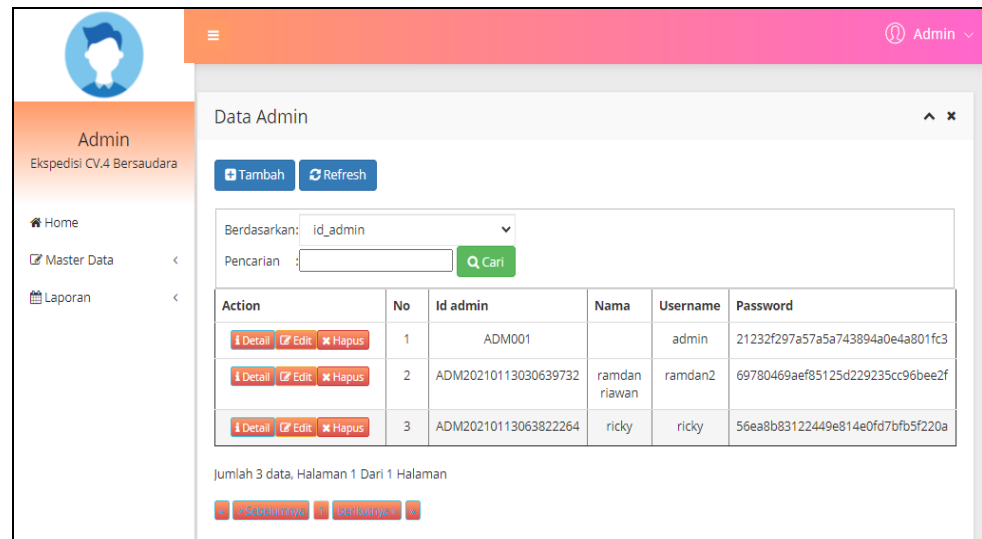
Admin
Ekspedisi CV.4 Bersaudara

Home
Master Data
Laporan

Admin

Data Admin

Tambah Refresh

Berdasarkan: id_admin
Pencarian :
Cari

| Action | No | Id admin | Nama | Username | Password |
|---|---|---|---|---|---|
| Detail Edit Hapus | 1 | ADM001 | | admin | 21232f297a57a5a743894a0e4a801fc3 |
| Detail Edit Hapus | 2 | ADM20210113030639732 | ramdan riawan | ramdan2 | 69780469aef85125d229235cc96bee2f |
| Detail Edit Hapus | 3 | ADM20210113063822264 | ricky | ricky | 56ea8b83122449e814e0fd7bfb5f220a |

Jumlah 3 data, Halaman 1 Dari 1 Halaman

« «Sebelumnya 1 Berikutnya» »